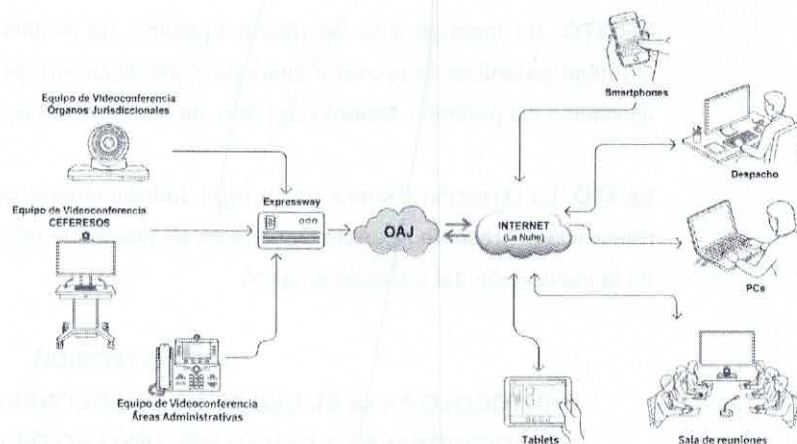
Equipo de Videoconferencia
Órganos Jurisdiccionales

Equipo de Videoconferencia
CEFERESOS

Equipo de Videoconferencia
Áreas Administrativas

Expressway

OAJ

INTERNET
(La Nube)

Smartphones

Despacho

PCs

Tablets

Sala de reuniones

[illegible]STO. La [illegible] de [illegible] Ejecutiva de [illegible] equipo permitirá la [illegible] y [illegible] que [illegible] aplicación del presente Acuerdo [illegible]

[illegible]TO. La Dirección General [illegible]

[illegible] la publicación del presente Acuerdo.

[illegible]

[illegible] PARA EL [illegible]